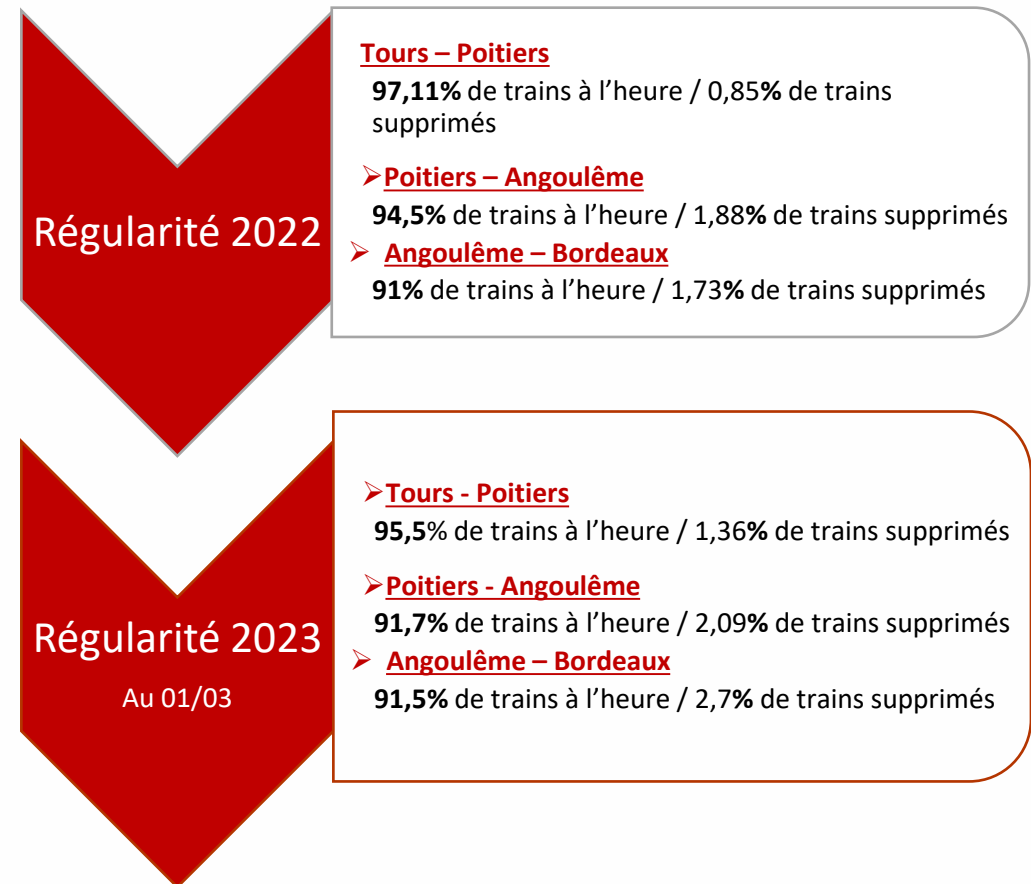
Régularité 2022

Tours – Poitiers
97,11% de trains à l'heure / 0,85% de trains supprimés

➢Poitiers – Angoulême
94,5% de trains à l'heure / 1,88% de trains supprimés

➢ Angoulême – Bordeaux
91% de trains à l'heure / 1,73% de trains supprimés

Régularité 2023
Au 01/03

➢Tours - Poitiers
95,5% de trains à l'heure / 1,36% de trains supprimés

➢Poitiers - Angoulême
91,7% de trains à l'heure / 2,09% de trains supprimés

➢ Angoulême – Bordeaux
91,5% de trains à l'heure / 2,7% de trains supprimés